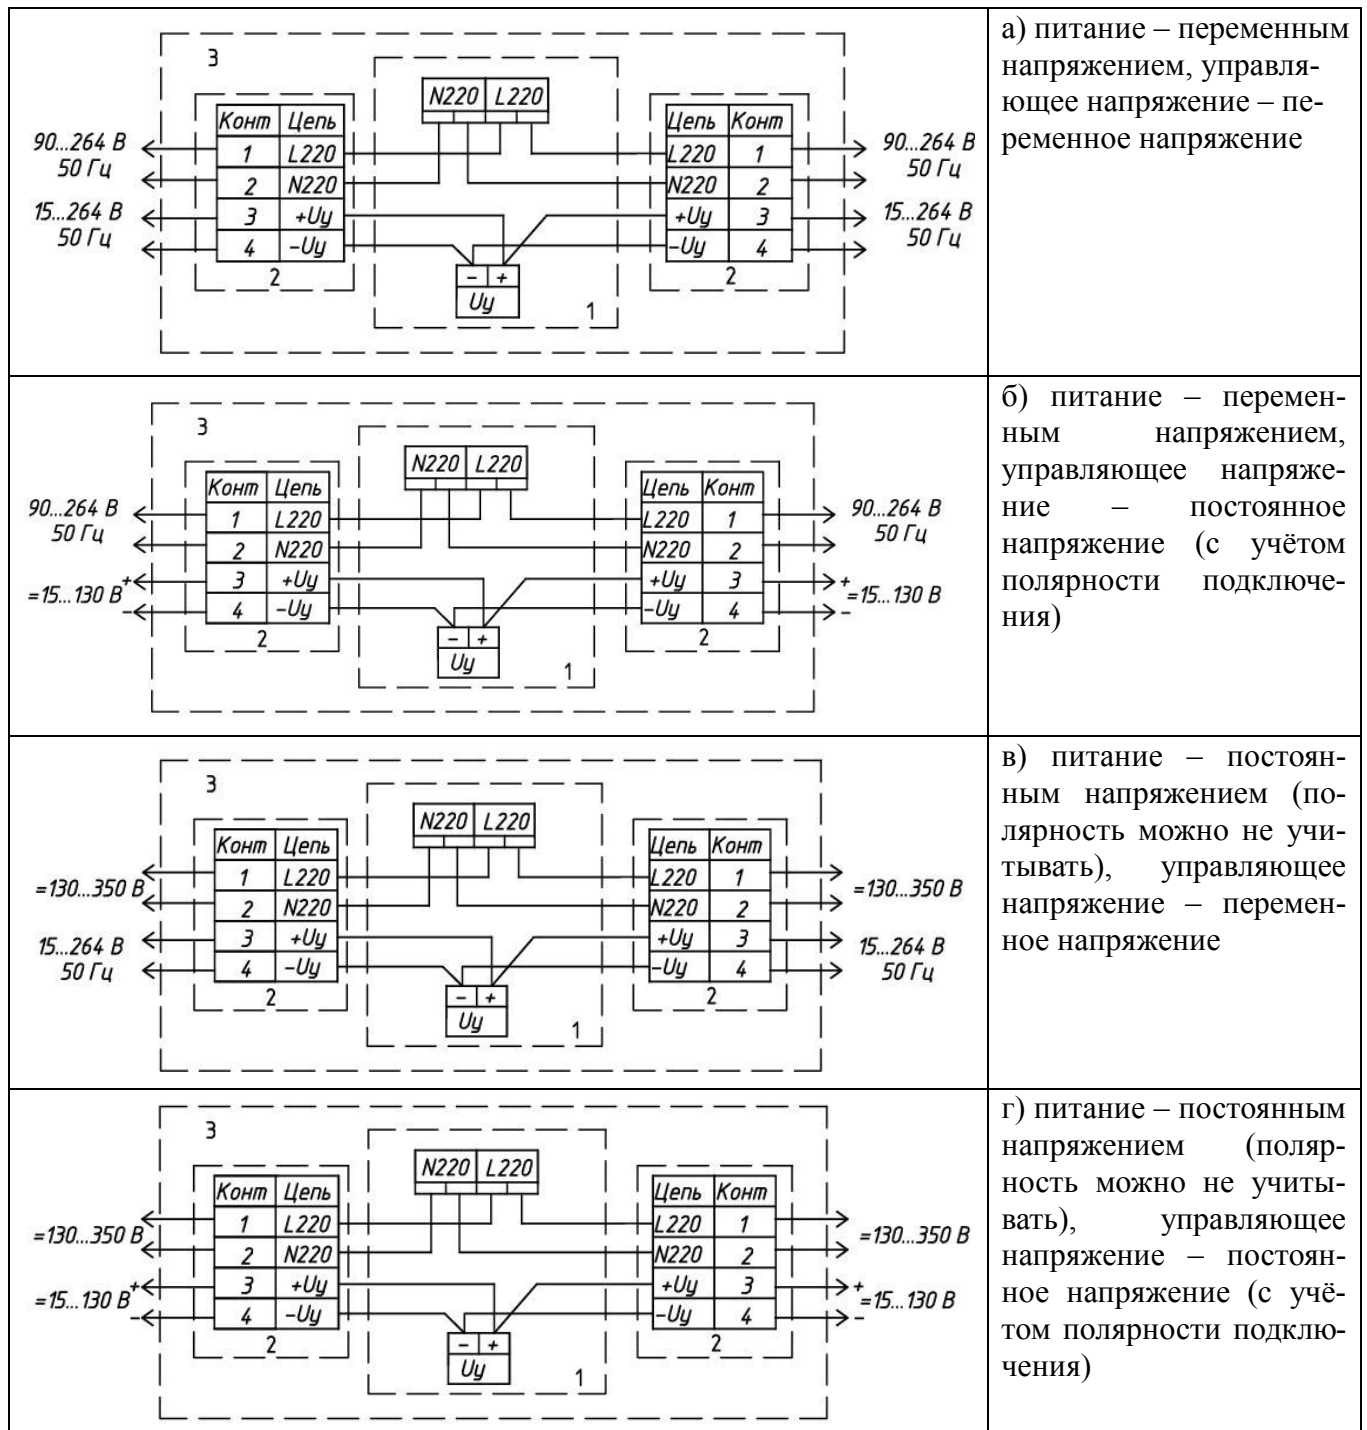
3

N220 | L220

| Конт | Цепь |
|---|---|
| 1 | L220 |
| 2 | N220 |
| 3 | +Uy |
| 4 | –Uy |

| Цепь | Конт |
|---|---|
| L220 | 1 |
| N220 | 2 |
| +Uy | 3 |
| –Uy | 4 |

90...264 В 50 Гц
15...264 В 50 Гц
90...264 В 50 Гц
15...264 В 50 Гц

– + Uy

2 2 1

а) питание – переменным напряжением, управляющее напряжение – переменное напряжение

3

N220 | L220

| Конт | Цепь |
|---|---|
| 1 | L220 |
| 2 | N220 |
| 3 | +Uy |
| 4 | –Uy |

| Цепь | Конт |
|---|---|
| L220 | 1 |
| N220 | 2 |
| +Uy | 3 |
| –Uy | 4 |

90...264 В 50 Гц
=15... 130 В + –
90...264 В 50 Гц
+ =15... 130 В –

– + Uy

2 2 1

б) питание – переменным напряжением, управляющее напряжение – постоянное напряжение (с учётом полярности подключения)

3

N220 | L220

| Конт | Цепь |
|---|---|
| 1 | L220 |
| 2 | N220 |
| 3 | +Uy |
| 4 | –Uy |

| Цепь | Конт |
|---|---|
| L220 | 1 |
| N220 | 2 |
| +Uy | 3 |
| –Uy | 4 |

=130...350 В
15...264 В 50 Гц
=130...350 В
15...264 В 50 Гц

– + Uy

2 2 1

в) питание – постоянным напряжением (полярность можно не учитывать), управляющее напряжение – переменное напряжение

3

N220 | L220

| Конт | Цепь |
|---|---|
| 1 | L220 |
| 2 | N220 |
| 3 | +Uy |
| 4 | –Uy |

| Цепь | Конт |
|---|---|
| L220 | 1 |
| N220 | 2 |
| +Uy | 3 |
| –Uy | 4 |

=130...350 В
=15... 130 В + –
=130...350 В
+ =15... 130 В –

– + Uy

2 2 1

г) питание – постоянным напряжением (полярность можно не учитывать), управляющее напряжение – постоянное напряжение (с учётом полярности подключения)